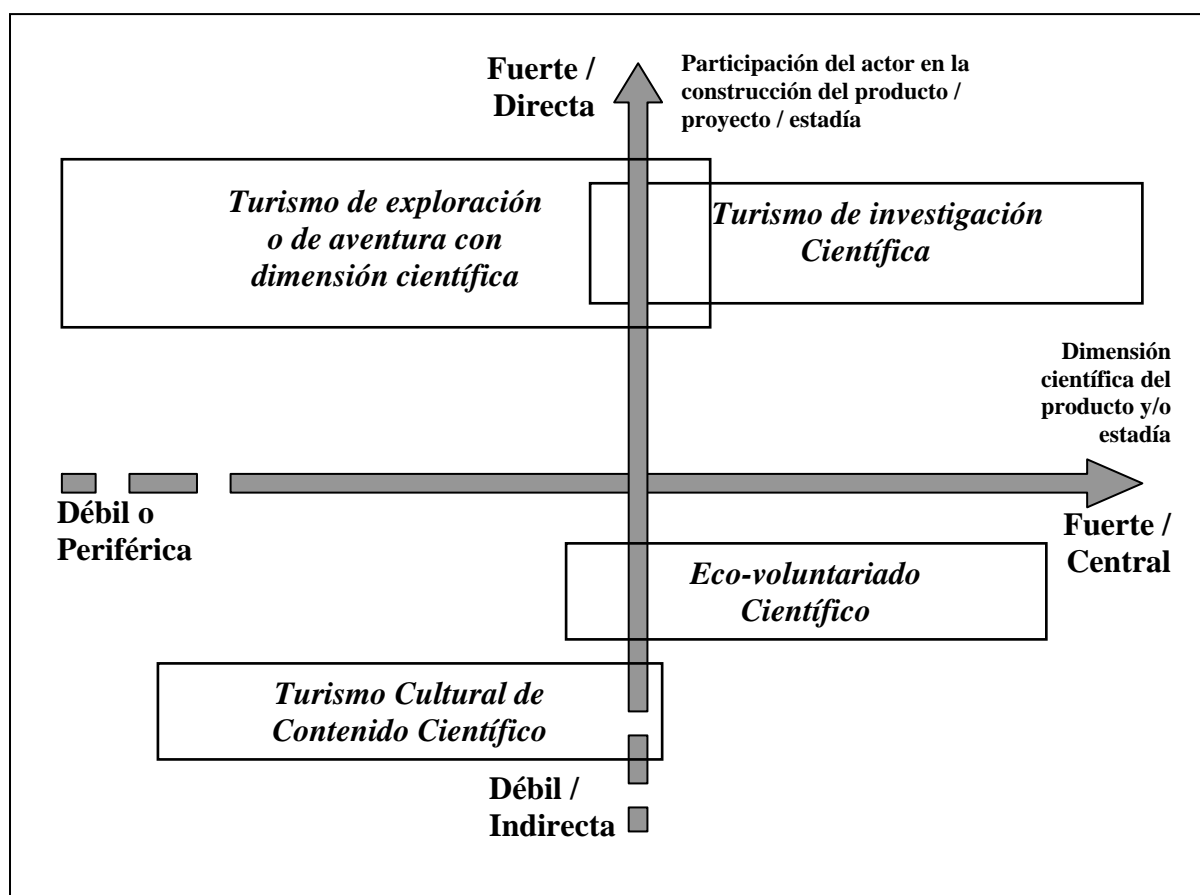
Fuerte / Directa

Participación del actor en la construcción del producto / proyecto / estadía

Turismo de exploración o de aventura con dimensión científica

Turismo de investigación Científica

Dimensión científica del producto y/o estadía

Débil o Periférica

Fuerte / Central

Eco-voluntariado Científico

Turismo Cultural de Contenido Científico

Débil / Indirecta